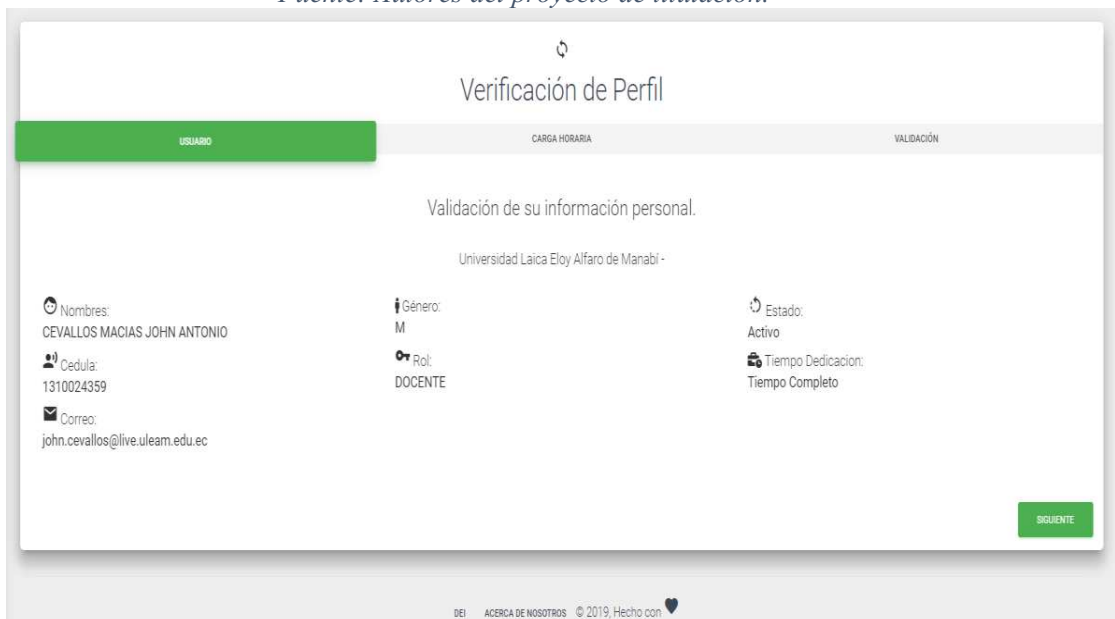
Fuente: Autores del proyecto de titulación.

Verificación de Perfil

USUARIO

CARGA HORARIA

VALIDACIÓN

Validación de su información personal.

Universidad Laica Eloy Alfaro de Manabí -

Nombres:
CEVALLOS MACIAS JOHN ANTONIO

Cedula:
1310024359

Correo:
john.cevallos@live.uleam.edu.ec

Género:
M

Rol:
DOCENTE

Estado:
Activo

Tiempo Dedicacion:
Tiempo Completo

SIGUIENTE

DEI ACERCA DE NOSOTROS © 2019, Hecho con